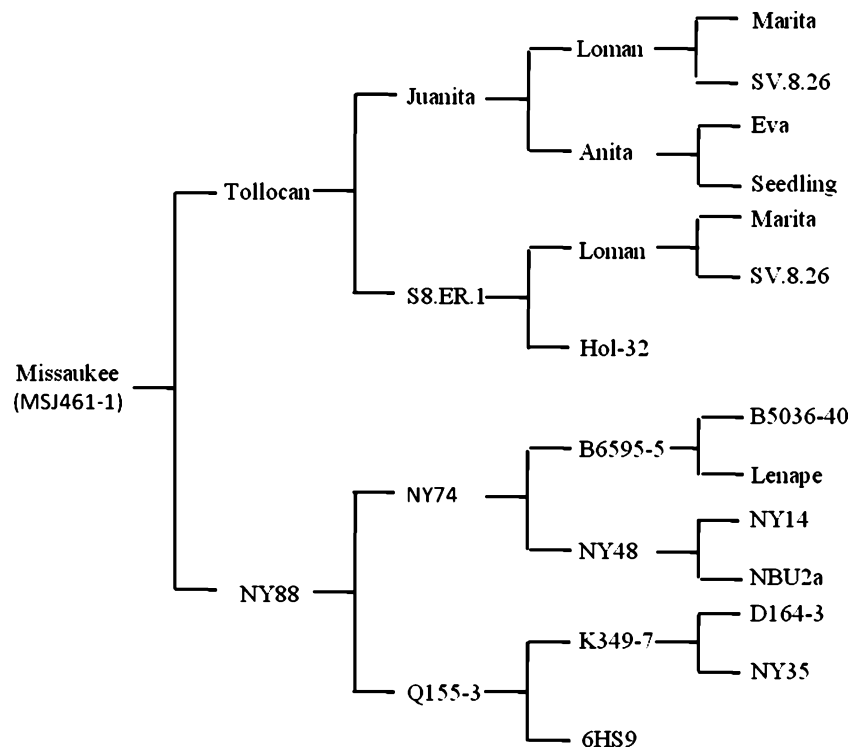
Missaukee (MSJ461-1)

Tollocan

Juanita

Loman

Marita

SV.8.26

Anita

Eva

Seedling

S8.ER.1

Loman

Marita

SV.8.26

Hol-32

NY88

NY74

B6595-5

B5036-40

Lenape

NY48

NY14

NBU2a

Q155-3

K349-7

D164-3

NY35

6HS9